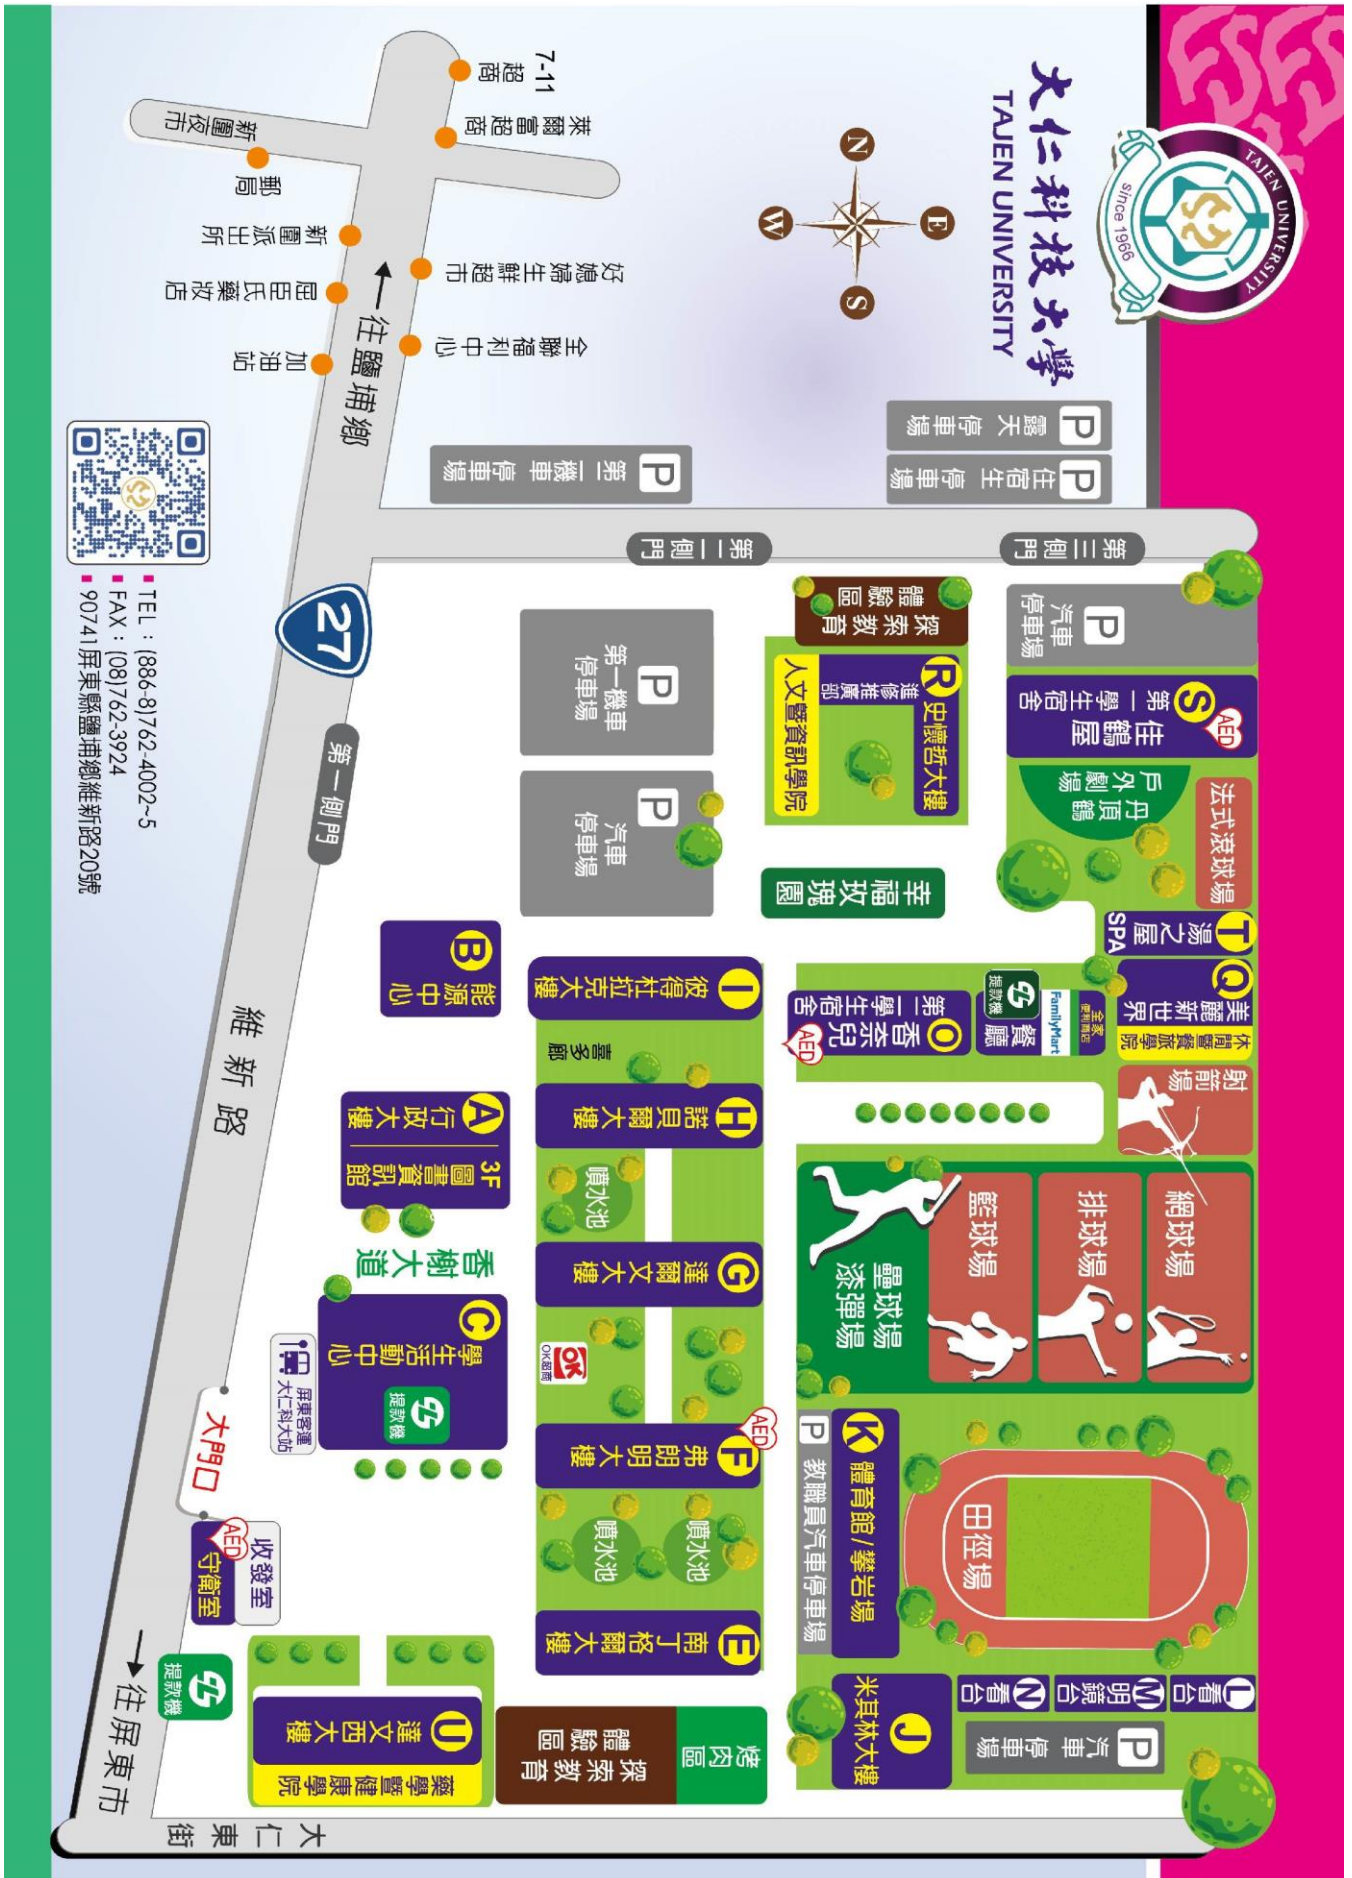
大仁科技大學
TAJEN UNIVERSITY
TAJEN UNIVERSITY
since 1966

N
E
S
W

7-11超商
萊爾富超商
新園夜市
郵局
新園派出所
好媳婦生鮮超市
屈臣氏藥妝店
全聯福利中心
加油站
往鹽埔鄉

P 露天停車場
P 住宿生停車場
P 第二機車停車場

第二側門
第三側門
第一側門

TEL：(886-8)762-4002~5
FAX：(08)762-3924
90741屏東縣鹽埔鄉維新路20號

27

維新路

P 汽車停車場
探索教育體驗區
R 史懷哲大樓
進修推廣部
人文暨資訊學院
S 第一學生宿舍 佳鶴屋
AED
戶外劇場
丹頂鶴
法式滾球場
P 第一機車停車場
P 汽車停車場
幸福玫瑰園
T 湯之屋 SPA
Q 美麗新世界
休閒暨餐旅學院
全家便利商店
FamilyMart
提款機
餐廳
O 第二學生宿舍 香柔兒
AED
B 能源中心
I 彼得杜拉克大樓
喜多廊
射箭場
A 行政大樓
3F 圖書資訊館
H 諾貝爾大樓
噴水池
網球場
排球場
籃球場
壘球場
漆彈場
香樹大道
G 達爾文大樓
OK便利商店
C 學生活動中心
提款機
屏東客運 大仁科大站
大門口
F 弗朗明大樓
AED
噴水池
噴水池
K 體育館/攀岩場
P 教職員汽車停車場
田徑場
AED
守衛室
收發室
E 南丁格爾大樓
L 看台
M 明鏡台
N 看台
J 米其林大樓
P 汽車停車場
提款機
U 達文西大樓
藥學暨健康學院
探索教育體驗區
烤肉區
往屏東市
大仁東街